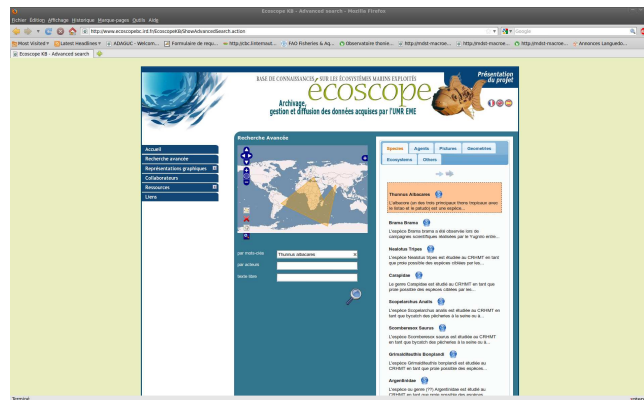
Ecoscope KB - Advanced search - Mozilla Firefox

Fichier Edition Affichage Historique Marque-pages Outils Aide

http://www.ecoscopebc.ird.fr/EcoscopeKB/ShowAdvancedSearch.action

Google

Most Visited | Latest Headlines | ADAGUC - Welcom... | Formulaire de requ... | http://cbc.intersud... | FAO Fisheries & Aq... | Observatoire thons... | http://midd-macroe... | http://midd-macroe... | http://midd-macroe... | Annonces Languedo...

Ecoscope KB - Advanced search

BASE DE CONNAISSANCES SUR LES ÉCOSYSTÈMES MARINS EXPLOITÉS

écoscope

Archivage, gestion et diffusion des données acquises par l'UMR EME

Présentation du projet

Accueil
Recherche avancée
Représentations graphiques
Collaborateurs
Ressources
Liens

Recherche Avancée

par mots-clés: Thunnus albacares
par acteurs:
texte libre:

Espèces | Agents | Pêcheries | Géométries | Ecosystèmes | Autres

Thunnus Albacares
L'albacore (ou des très principaux thons tropicaux avec le listao et le patudo) est une espèce...

Brama Brama
L'espèce Brama brama a été observée lors de campagnes scientifiques réalisées par le Yugrmi entre...

Nealotus Tripes
L'espèce Nealotus tripes est étudiée au CRHMT en tant que proie possible des espèces ciblées par les...

Coryphidae
Le genre Coryphidae est étudié au CRHMT en tant que proie possible des espèces ciblées par les...

Scopelarchus Analis
L'espèce Scopelarchus analis est étudiée au CRHMT en tant que bycatch des pêcheries à la senne ou à...

Scombersox Saurus
L'espèce Scombersox saurus est étudiée au CRHMT en tant que bycatch des pêcheries à la senne ou à...

Grimaldichthys Bonplandi
L'espèce Grimaldichthys bonplandi est étudiée au CRHMT en tant que proie possible des espèces...

Argentinidae
L'espèce du genre (??) Argentinidae est étudiée au CRHMT en tant que proie possible des espèces...

Terminé